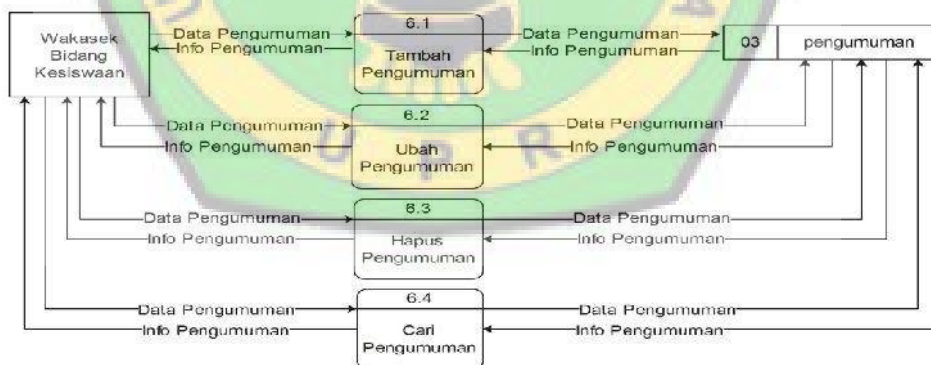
Wakasek Bidang Kesiswaan

Data Pengumuman
Info Pengumuman

6.1
Tambah Pengumuman

Data Pengumuman
Info Pengumuman

03 pengumuman

Data Pengumuman
Info Pengumuman

6.2
Ubah Pengumuman

Data Pengumuman
Info Pengumuman

Data Pengumuman
Info Pengumuman

6.3
Hapus Pengumuman

Data Pengumuman
Info Pengumuman

Data Pengumuman
Info Pengumuman

6.4
Cari Pengumuman

Data Pengumuman
Info Pengumuman